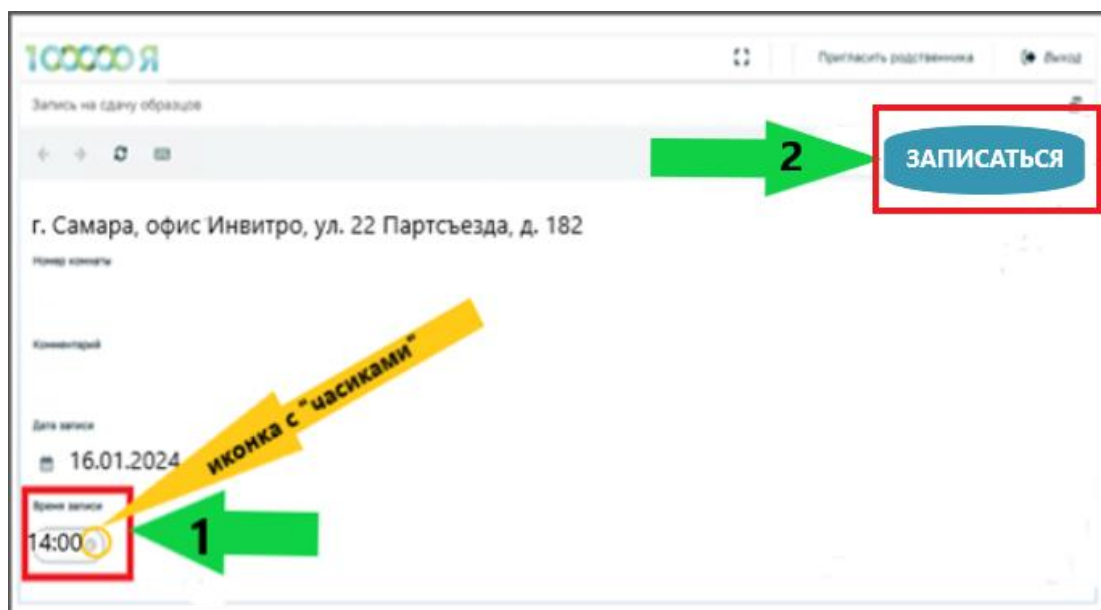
100000 Я

Пригласить родственника

Выход

Запись на сдачу образцов

2

ЗАПИСАТЬСЯ

г. Самара, офис Инвитро, ул. 22 Партсъезда, д. 182

Номер комнаты

Комментарий

иконка с "часиками"

Дата записи

16.01.2024

Время записи

14:00

1